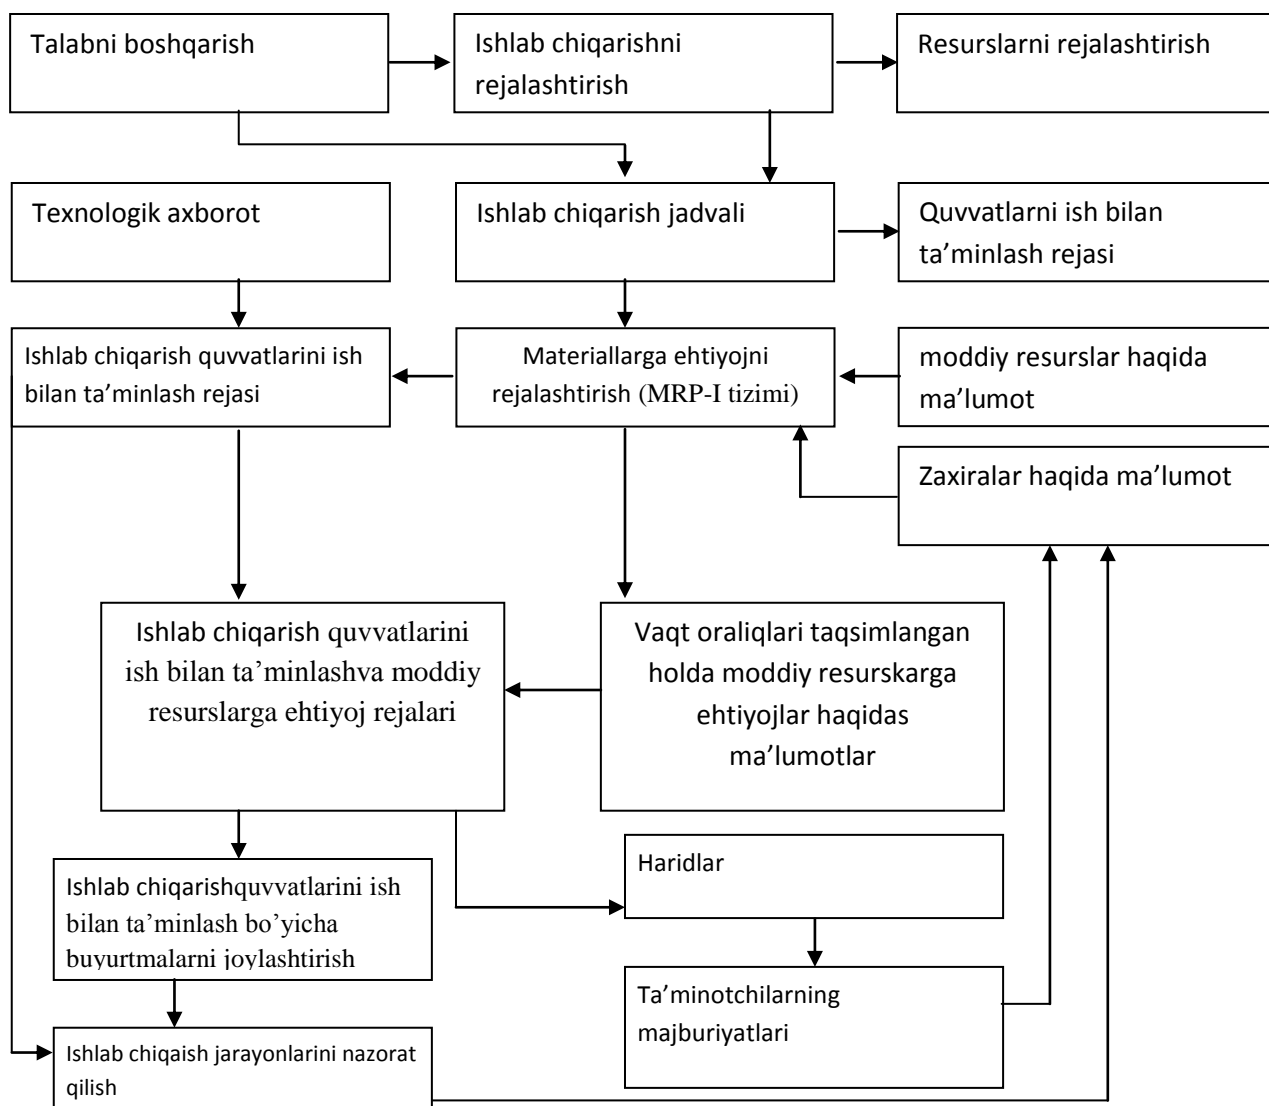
Talabni boshqarish

Ishlab chiqarishni rejalashtirish

Resurslarni rejalashtirish

Texnologik axborot

Ishlab chiqarish jadvali

Quvvatlarni ish bilan ta'minlash rejasi

Ishlab chiqarish quvvatlarini ish bilan ta'minlash rejasi

Materiallarga ehtiyojni rejalashtirish (MRP-I tizimi)

moddiy resurslar haqida ma'lumot

Zaxiralar haqida ma'lumot

Ishlab chiqarish quvvatlarini ish bilan ta'minlashva moddiy resurslarga ehtiyoj rejalari

Vaqt oraliqlari taqsimlangan holda moddiy resurskarga ehtiyojlar haqidas ma'lumotlar

Haridlar

Ishlab chiqarishquvvatlarini ish bilan ta'minlash bo'yicha buyurtmalarni joylashtirish

Ta'minotchilarning majburiyatlari

Ishlab chiqaish jarayonlarini nazorat qilish